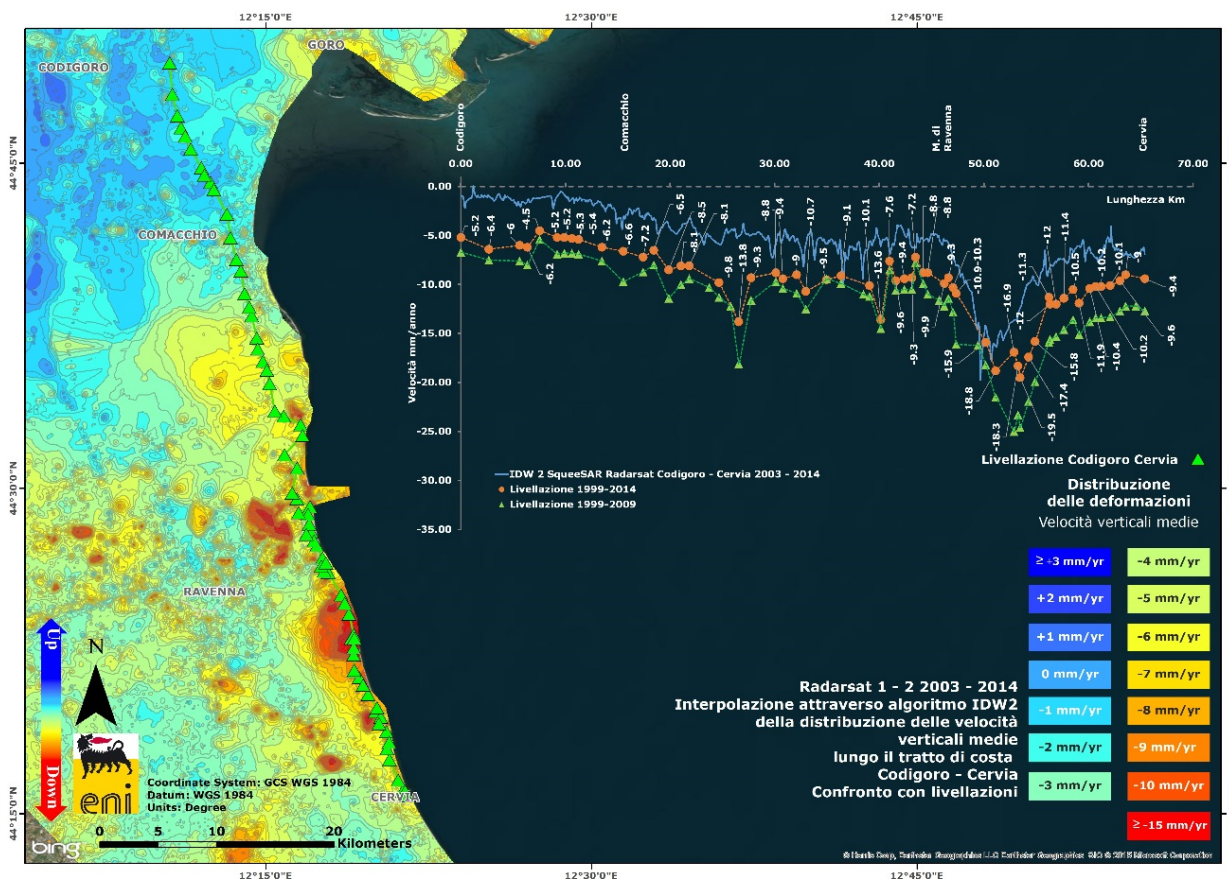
12°15'0"E
12°30'0"E
12°45'0"E

44°45'0"N
44°30'0"N
44°15'0"N

GORO
CODIGORO
COMACCHIO
RAVENNA
CERVIA

Codigoro
Comacchio
M. di Ravenna
Cervia

0.00 10.00 20.00 30.00 40.00 50.00 60.00 70.00

Lunghezza Km

Velocità mm/anno

0.00
-5.00
-10.00
-15.00
-20.00
-25.00
-30.00
-35.00

-5.2 -6.4 -6 -4.5 -6.2 -5.2 -5.2 -5.3 -5.4 -6.2 -6.6 -7.2 -6.5 -8.1 -8.5 -8.1 -9.8 -13.8 -9.3 -8.8 -9.4 -9 -10.7 -9.5 -9.1 -10.1 -13.6 -7.6 -9.6 -9.4 -9.3 -7.2 -9.9 -8.8 -8.8 -9.3 -15.9 -10.9 -10.3 -18.8 -18.3 -16.9 -12 -11.3 -19.5 -17.4 -12 -15.8 -11.4 -10.5 -11.9 -10.4 -10.2 -10.1 -10.2 -9 -9.4 -9.6

IDW 2 SqueeSAR Radarsat Codigoro - Cervia 2003 - 2014
Livellazione 1999-2014
Livellazione 1999-2009

Livellazione Codigoro Cervia

Distribuzione delle deformazioni
Velocità verticali medie

| ≥ +3 mm/yr | -4 mm/yr |
|---|---|
| +2 mm/yr | -5 mm/yr |
| +1 mm/yr | -6 mm/yr |
| 0 mm/yr | -7 mm/yr |
| -1 mm/yr | -8 mm/yr |
| -2 mm/yr | -9 mm/yr |
| -3 mm/yr | -10 mm/yr |
| | ≥ -15 mm/yr |

Radarsat 1 - 2 2003 - 2014
Interpolazione attraverso algoritmo IDW2 della distribuzione delle velocità verticali medie lungo il tratto di costa Codigoro - Cervia
Confronto con livellazioni

Up
Down
N

eni

Coordinate System: GCS WGS 1984
Datum: WGS 1984
Units: Degree

0 5 10 20 Kilometers

bing

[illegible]